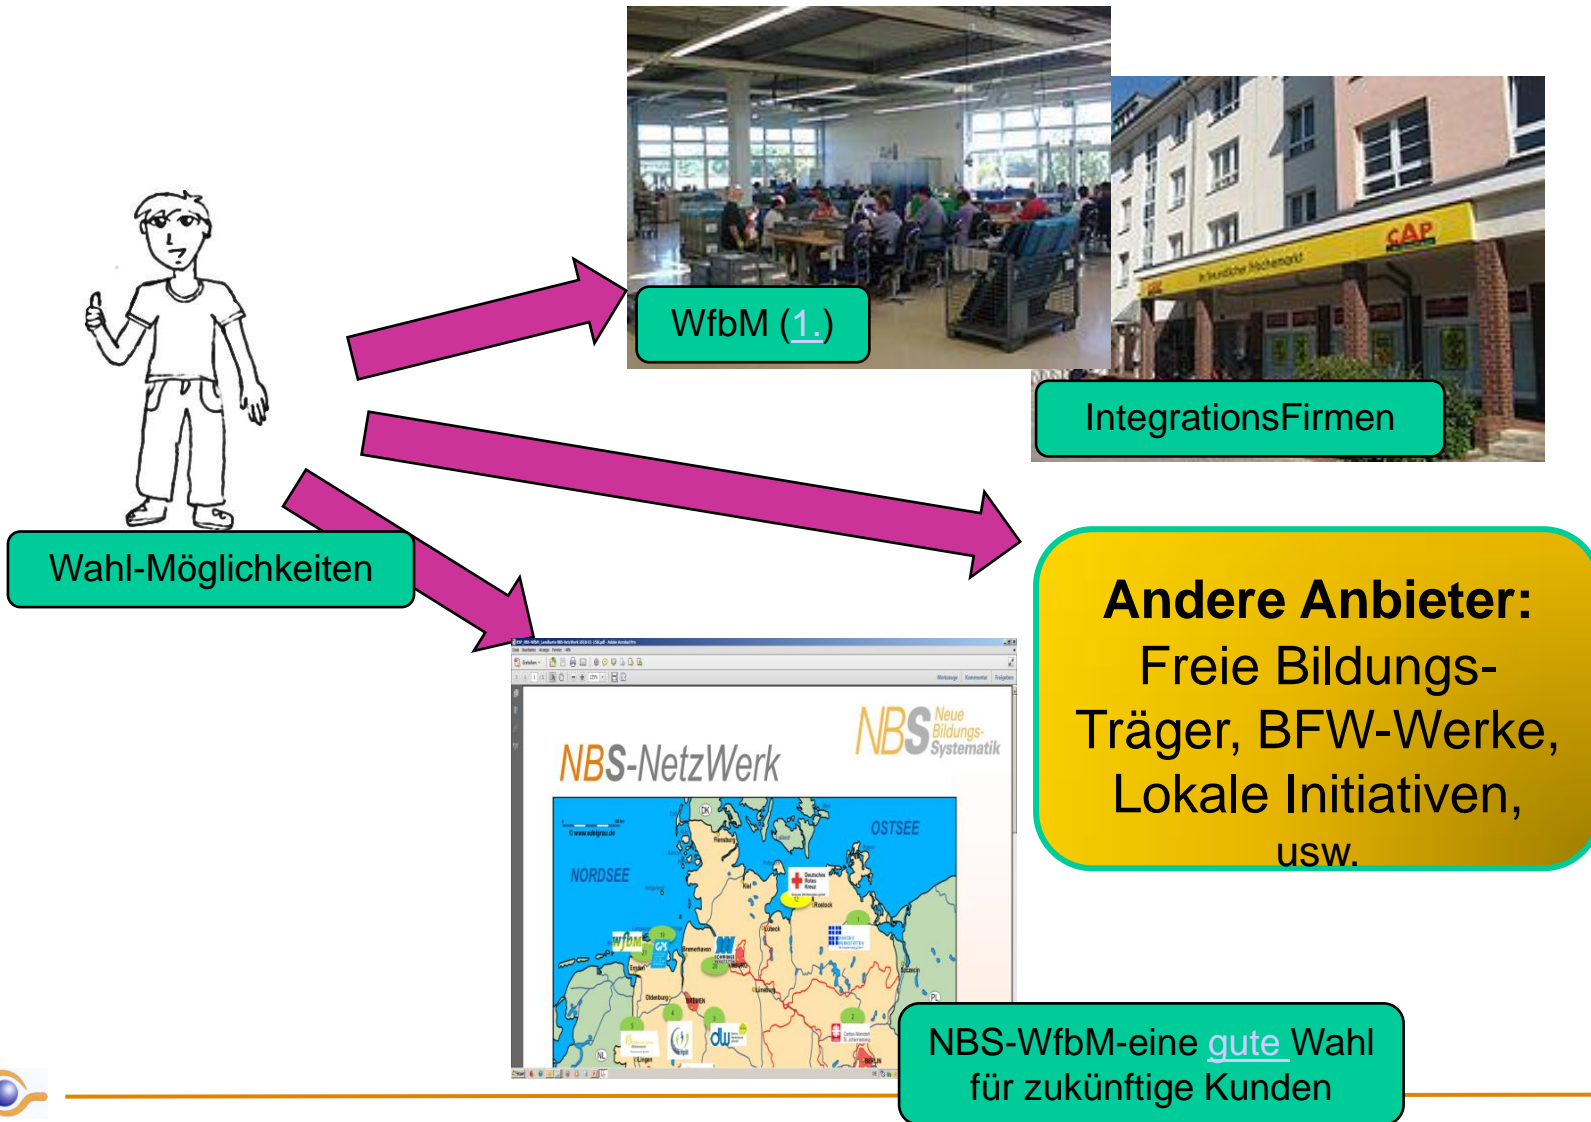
WfbM (1.)

IntegrationsFirmen

CAP

Wahl-Möglichkeiten

Andere Anbieter:
Freie Bildungs-Träger, BFW-Werke, Lokale Initiativen, usw.

NBS-NetzWerk

NBS Neue Bildungs-Systematik

OSTSEE

NORDSEE

NBS-WfbM-eine gute Wahl für zukünftige Kunden